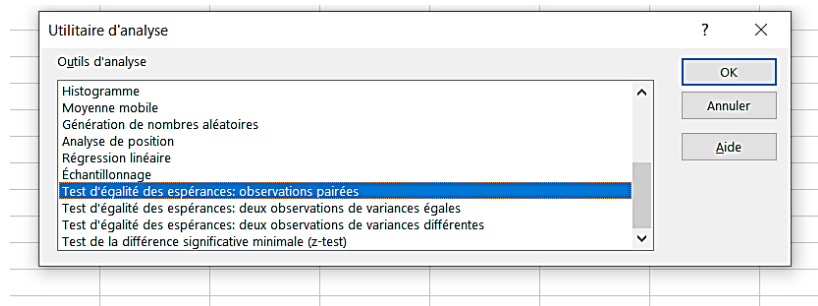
Utilitaire d'analyse

?

X

Outils d'analyse

Histogramme
Moyenne mobile
Génération de nombres aléatoires
Analyse de position
Régression linéaire
Échantillonnage
Test d'égalité des espérances: observations pairées
Test d'égalité des espérances: deux observations de variances égales
Test d'égalité des espérances: deux observations de variances différentes
Test de la différence significative minimale (z-test)

OK

Annuler

Aide